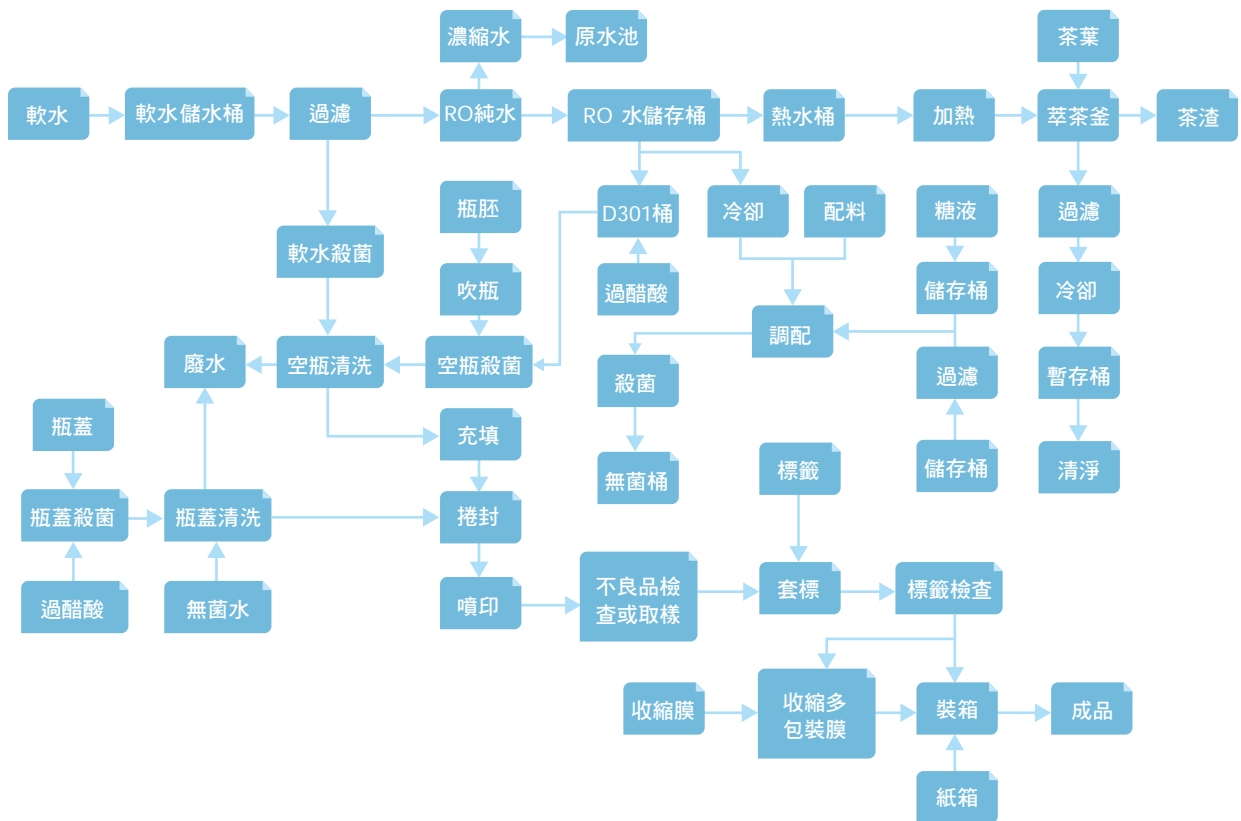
軟水
軟水儲水桶
過濾
RO純水
濃縮水
原水池
RO 水儲存桶
熱水桶
加熱
茶葉
萃茶釜
茶渣
過濾
冷卻
暫存桶
清淨
軟水殺菌
瓶胚
吹瓶
空瓶殺菌
空瓶清洗
廢水
D301桶
過醋酸
冷卻
配料
調配
糖液
儲存桶
過濾
儲存桶
殺菌
無菌桶
充填
捲封
噴印
瓶蓋
瓶蓋殺菌
過醋酸
瓶蓋清洗
無菌水
不良品檢查或取樣
標籤
套標
標籤檢查
收縮膜
收縮多包裝膜
裝箱
成品
紙箱